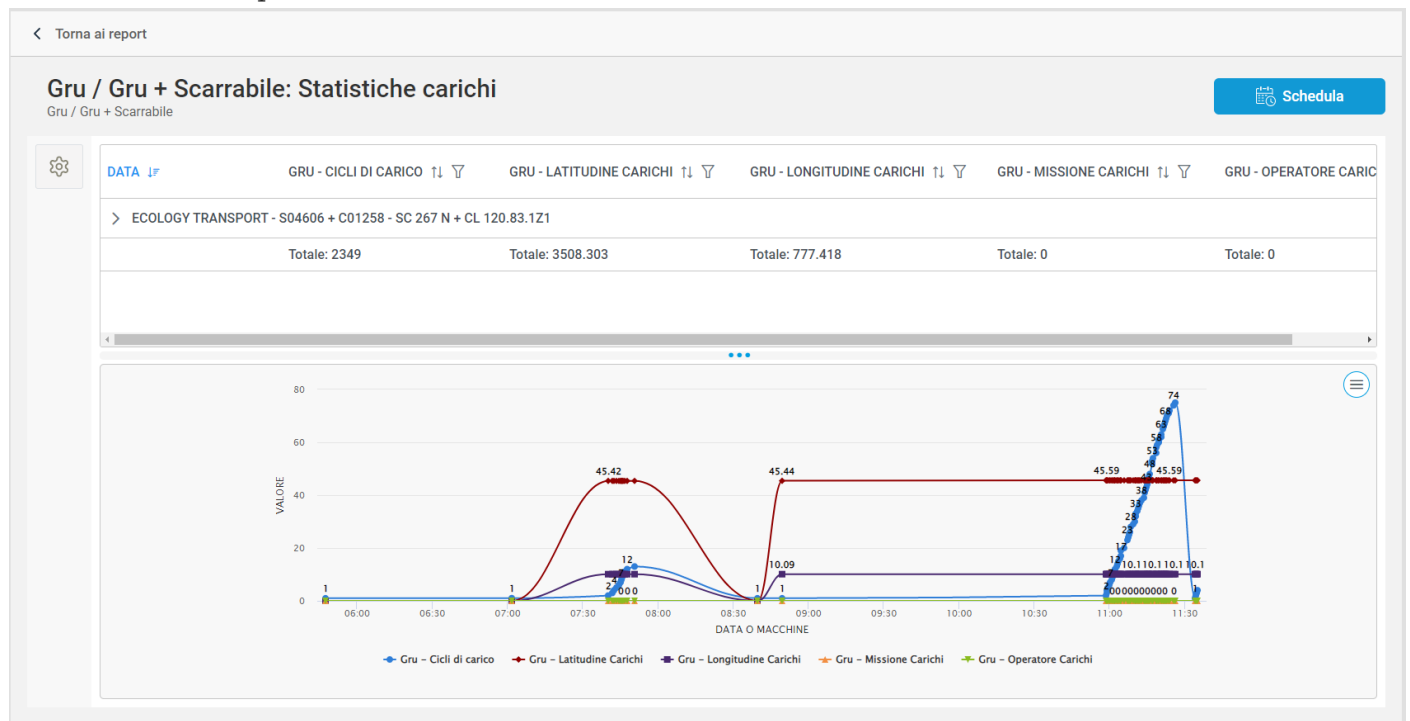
Torna ai report

Gru / Gru + Scarrabile: Statistiche carichi
Gru / Gru + Scarrabile

Schedula

| DATA | GRU - CICLI DI CARICO | GRU - LATITUDINE CARICHI | GRU - LONGITUDINE CARICHI | GRU - MISSIONE CARICHI | GRU - OPERATORE CARIC |
|---|---|---|---|---|---|
| ECOLOGY TRANSPORT - S04606 + C01258 - SC 267 N + CL 120.83.1Z1 | | | | | |
| | Totale: 2349 | Totale: 3508.303 | Totale: 777.418 | Totale: 0 | Totale: 0 |

80
60
40
20
0
VALORE
1
1
45.42
12
2
0 0
1
45.44
10.09
1
45.59
74
68
63
58
53
48
45.59
38
33
28
23
17
12
10.1 10.1 10.1 10.1
0000000000 0
1
06:00
06:30
07:00
07:30
08:00
08:30
09:00
09:30
10:00
10:30
11:00
11:30
DATA O MACCHINE

Gru – Cicli di carico
Gru – Latitudine Carichi
Gru – Longitudine Carichi
Gru – Missione Carichi
Gru – Operatore Carichi